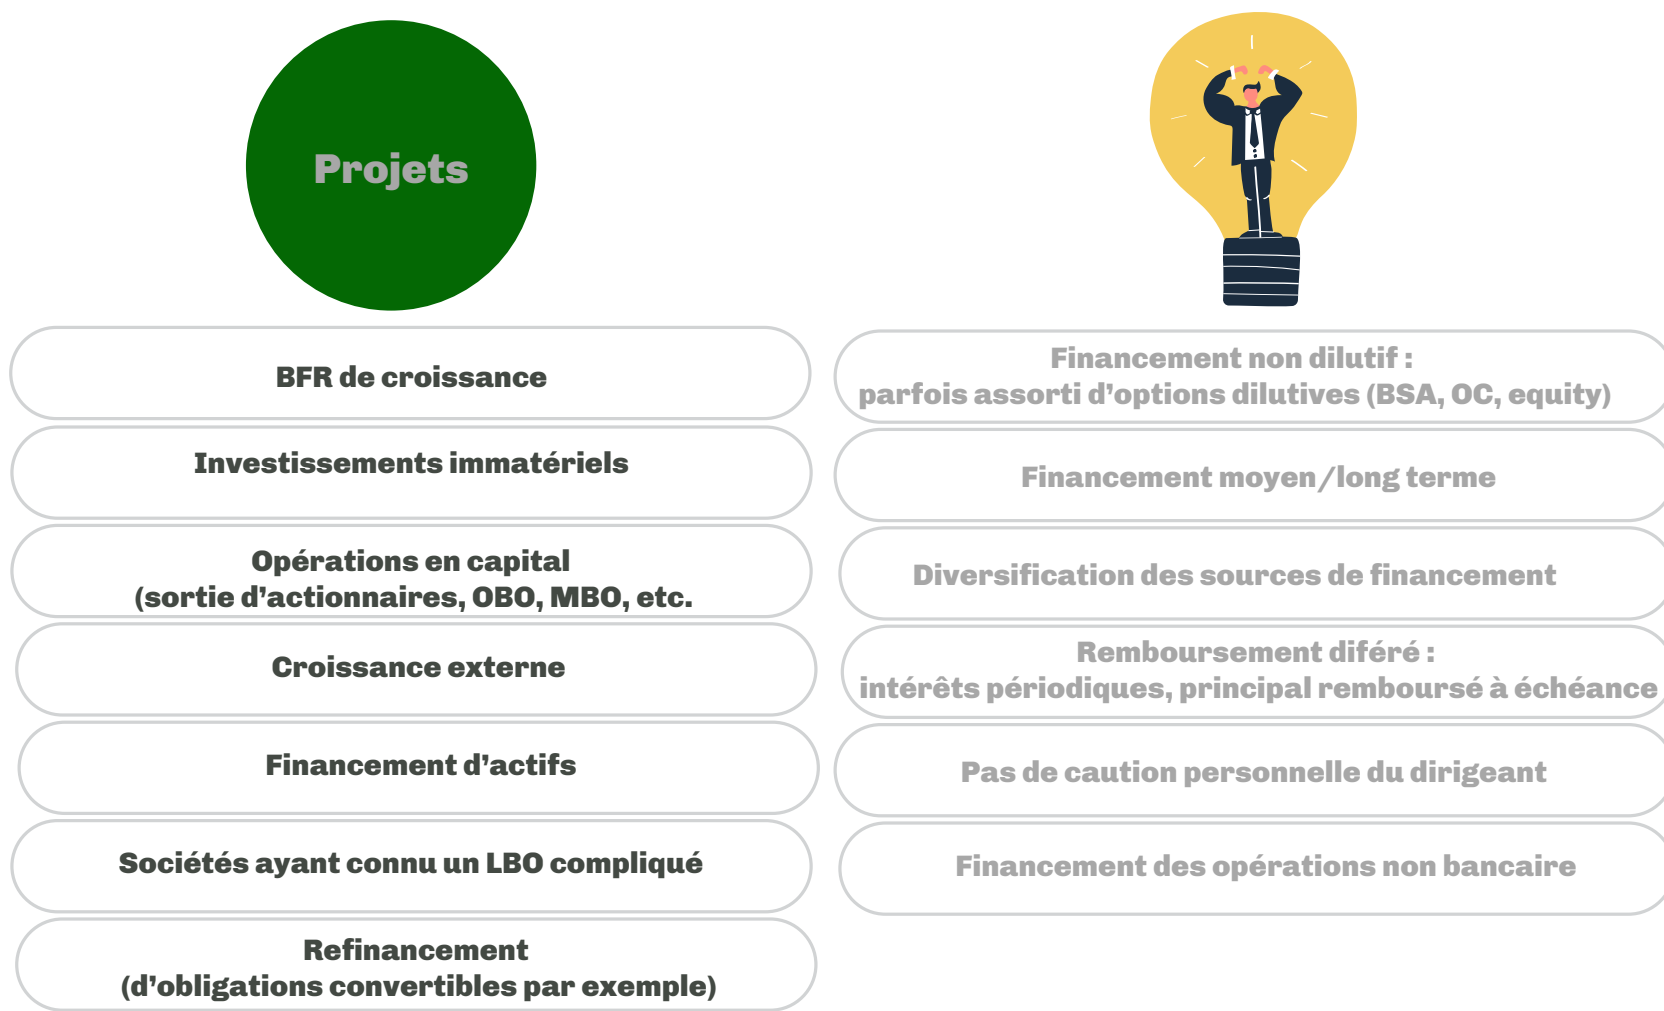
Projets

BFR de croissance

Investissements immatériels

Opérations en capital
(sortie d'actionnaires, OBO, MBO, etc.

Croissance externe

Financement d'actifs

Sociétés ayant connu un LBO compliqué

Refinancement
(d'obligations convertibles par exemple)

Financement non dilutif :
parfois assorti d'options dilutives (BSA, OC, equity)

Financement moyen/long terme

Diversification des sources de financement

Remboursement diféré :
intérêts périodiques, principal remboursé à échéance

Pas de caution personnelle du dirigeant

Financement des opérations non bancaire